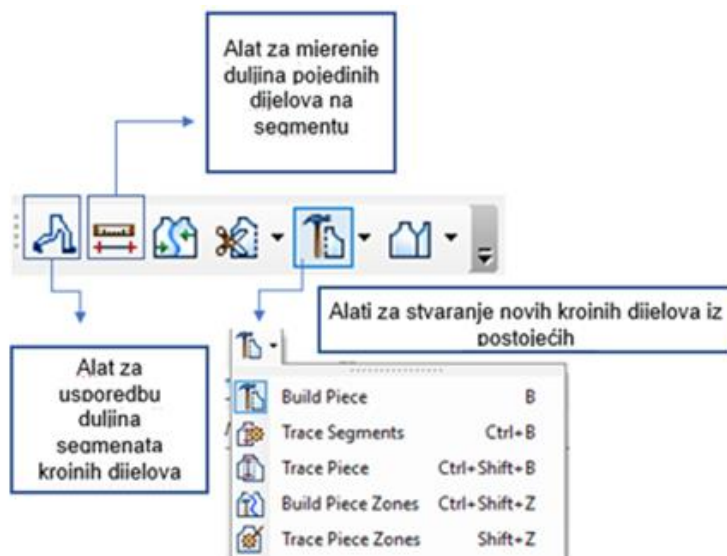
Alat za mjerenje duljina pojedinih dijelova na segmentu

Alati za stvaranje novih krojnih dijelova iz postojećih

Alat za usporedbu duljina segmenata krojnih dijelova

Build Piece B
Trace Segments Ctrl+B
Trace Piece Ctrl+Shift+B
Build Piece Zones Ctrl+Shift+Z
Trace Piece Zones Shift+Z